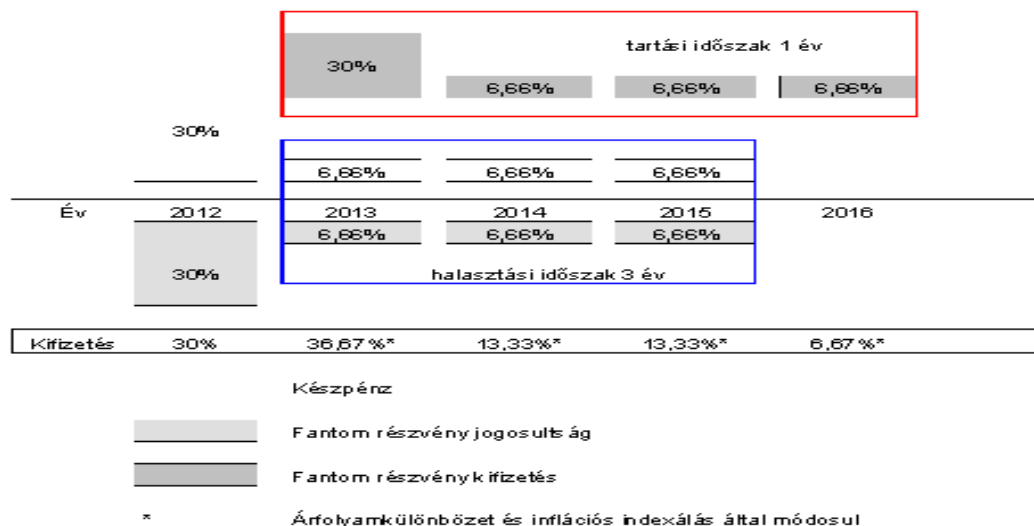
tartási időszak 1 év

30%

6,66%

6,66%

6,66%

30%

6,66%

6,66%

6,66%

| Év | 2012 | 2013 | 2014 | 2015 | 2016 |
|---|---|---|---|---|---|

6,66%

6,66%

6,66%

30%

halasztási időszak 3 év

| Kifizetés | 30% | 36,67%* | 13,33%* | 13,33%* | 6,67%* |
|---|---|---|---|---|---|

Készpénz

Fantom részvény jogosultság

Fantom részvény kifizetés

* Árfolyamkülönbözet és inflációs indexálás által módosul